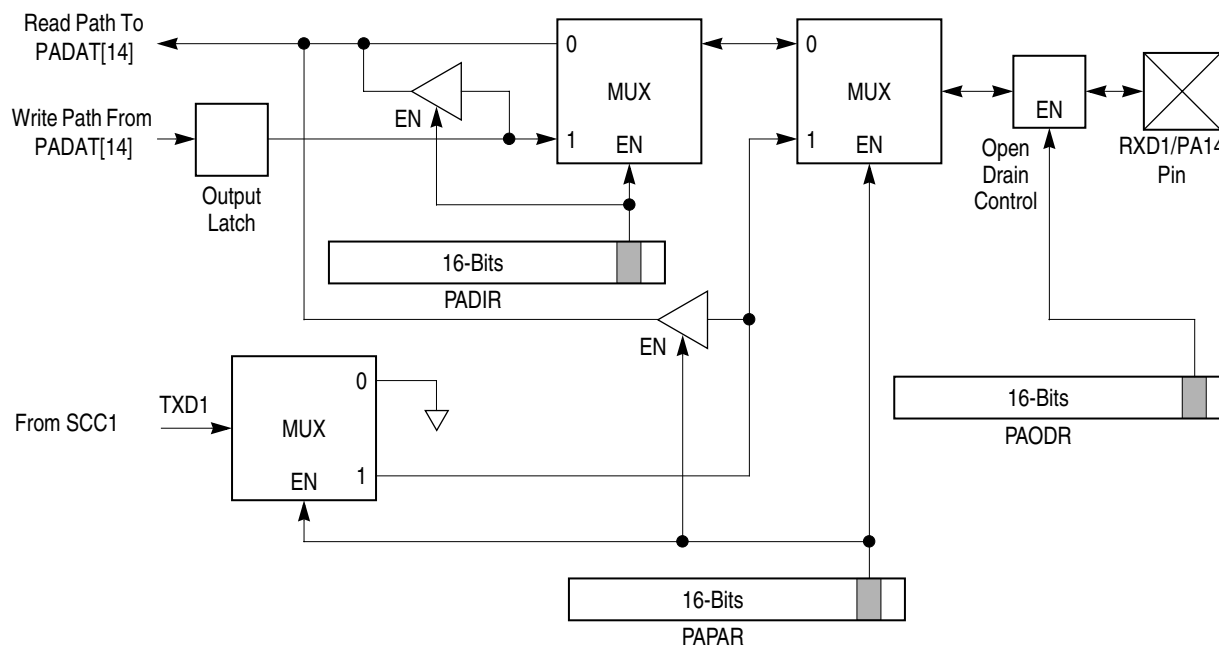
Read Path To PADAT[14]

Write Path From PADAT[14]

Output Latch

EN

0

MUX

1 EN

0

MUX

1 EN

EN

Open Drain Control

RXD1/PA14 Pin

16-Bits

PADIR

EN

From SCC1

TXD1

0

MUX

EN 1

16-Bits

PAODR

16-Bits

PAPAR